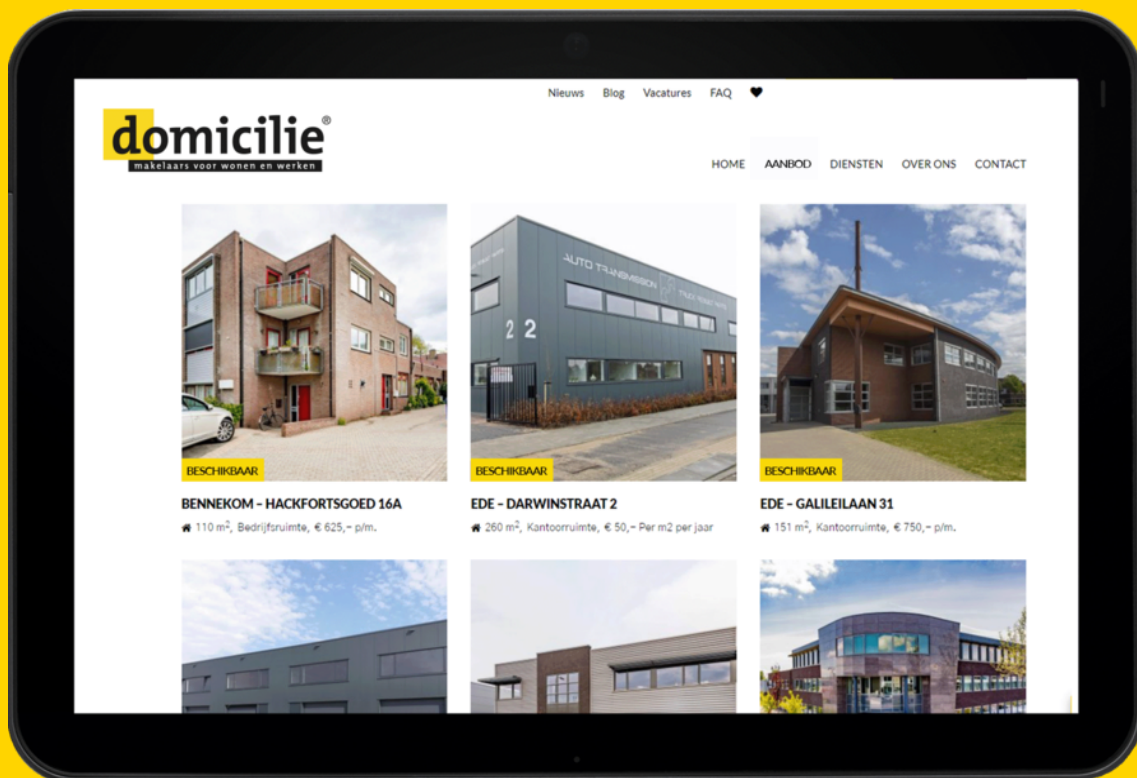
Nieuws Blog Vacatures FAQ ♥

domicilie®
makelaars voor wonen en werken

HOME AANBOD DIENSTEN OVER ONS CONTACT

BESCHIKBAAR
BENNEKOM – HACKFORTSGOED 16A
110 m², Bedrijfsruimte, € 625,– p/m.

AUTO TRANSMISSION
2 2
BESCHIKBAAR
EDE – DARWINSTRAAT 2
260 m², Kantoorruimte, € 50,– Per m2 per jaar

BESCHIKBAAR
EDE – GALILEILAAN 31
151 m², Kantoorruimte, € 750,– p/m.